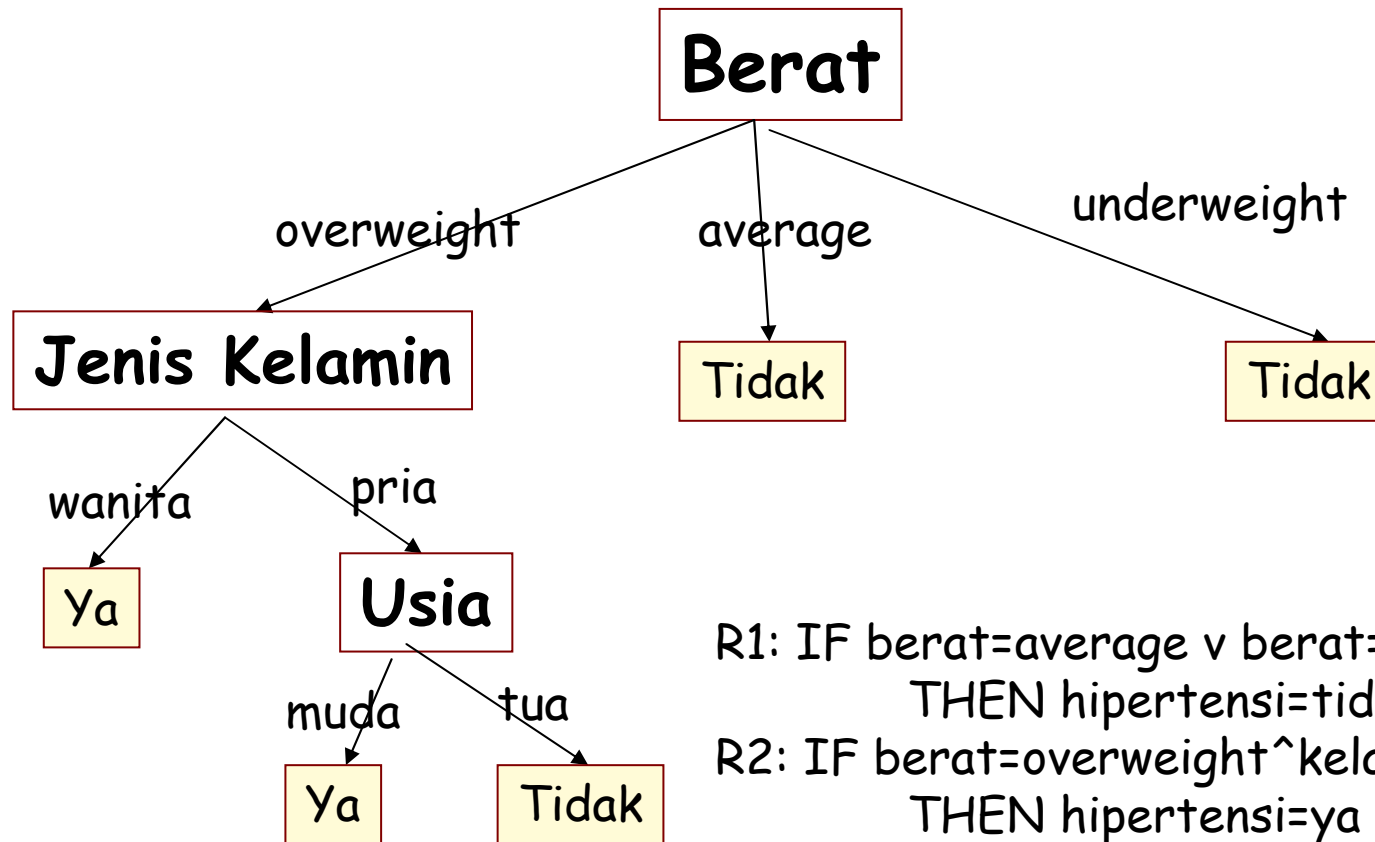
Berat

overweight

average

underweight

Jenis Kelamin

Tidak

Tidak

wanita

pria

Ya

Usia

muda

tua

Ya

Tidak

R1: IF berat=average v berat=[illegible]
THEN hipertensi=tid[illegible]
R2: IF berat=overweight^kel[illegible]
THEN hipertensi=ya